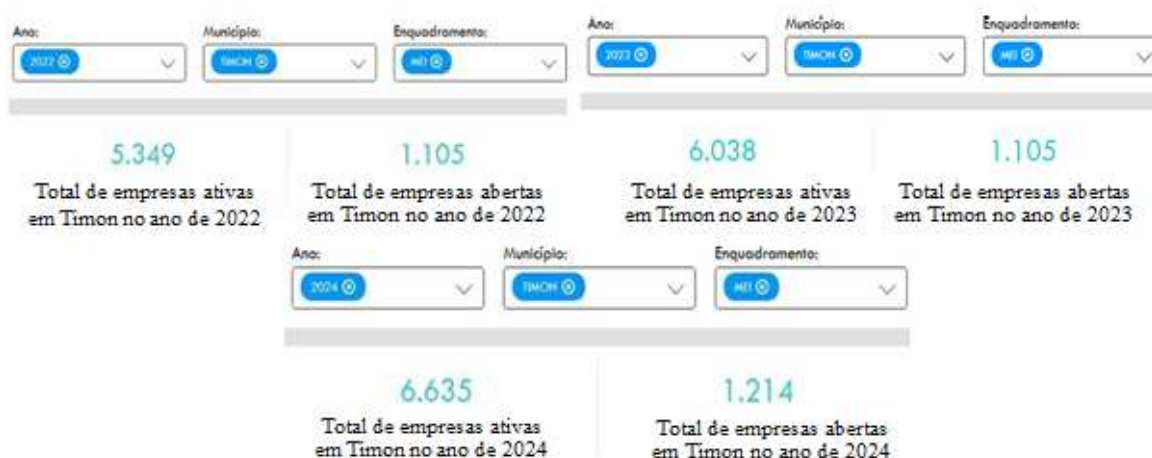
Ano:
2022 ⊗

Município:
TIMON ⊗

Enquadramento:
MEI ⊗

5.349
Total de empresas ativas em Timon no ano de 2022

1.105
Total de empresas abertas em Timon no ano de 2022

Ano:
2023 ⊗

Município:
TIMON ⊗

Enquadramento:
MEI ⊗

6.038
Total de empresas ativas em Timon no ano de 2023

1.105
Total de empresas abertas em Timon no ano de 2023

Ano:
2024 ⊗

Município:
TIMON ⊗

Enquadramento:
MEI ⊗

6.635
Total de empresas ativas em Timon no ano de 2024

1.214
Total de empresas abertas em Timon no ano de 2024